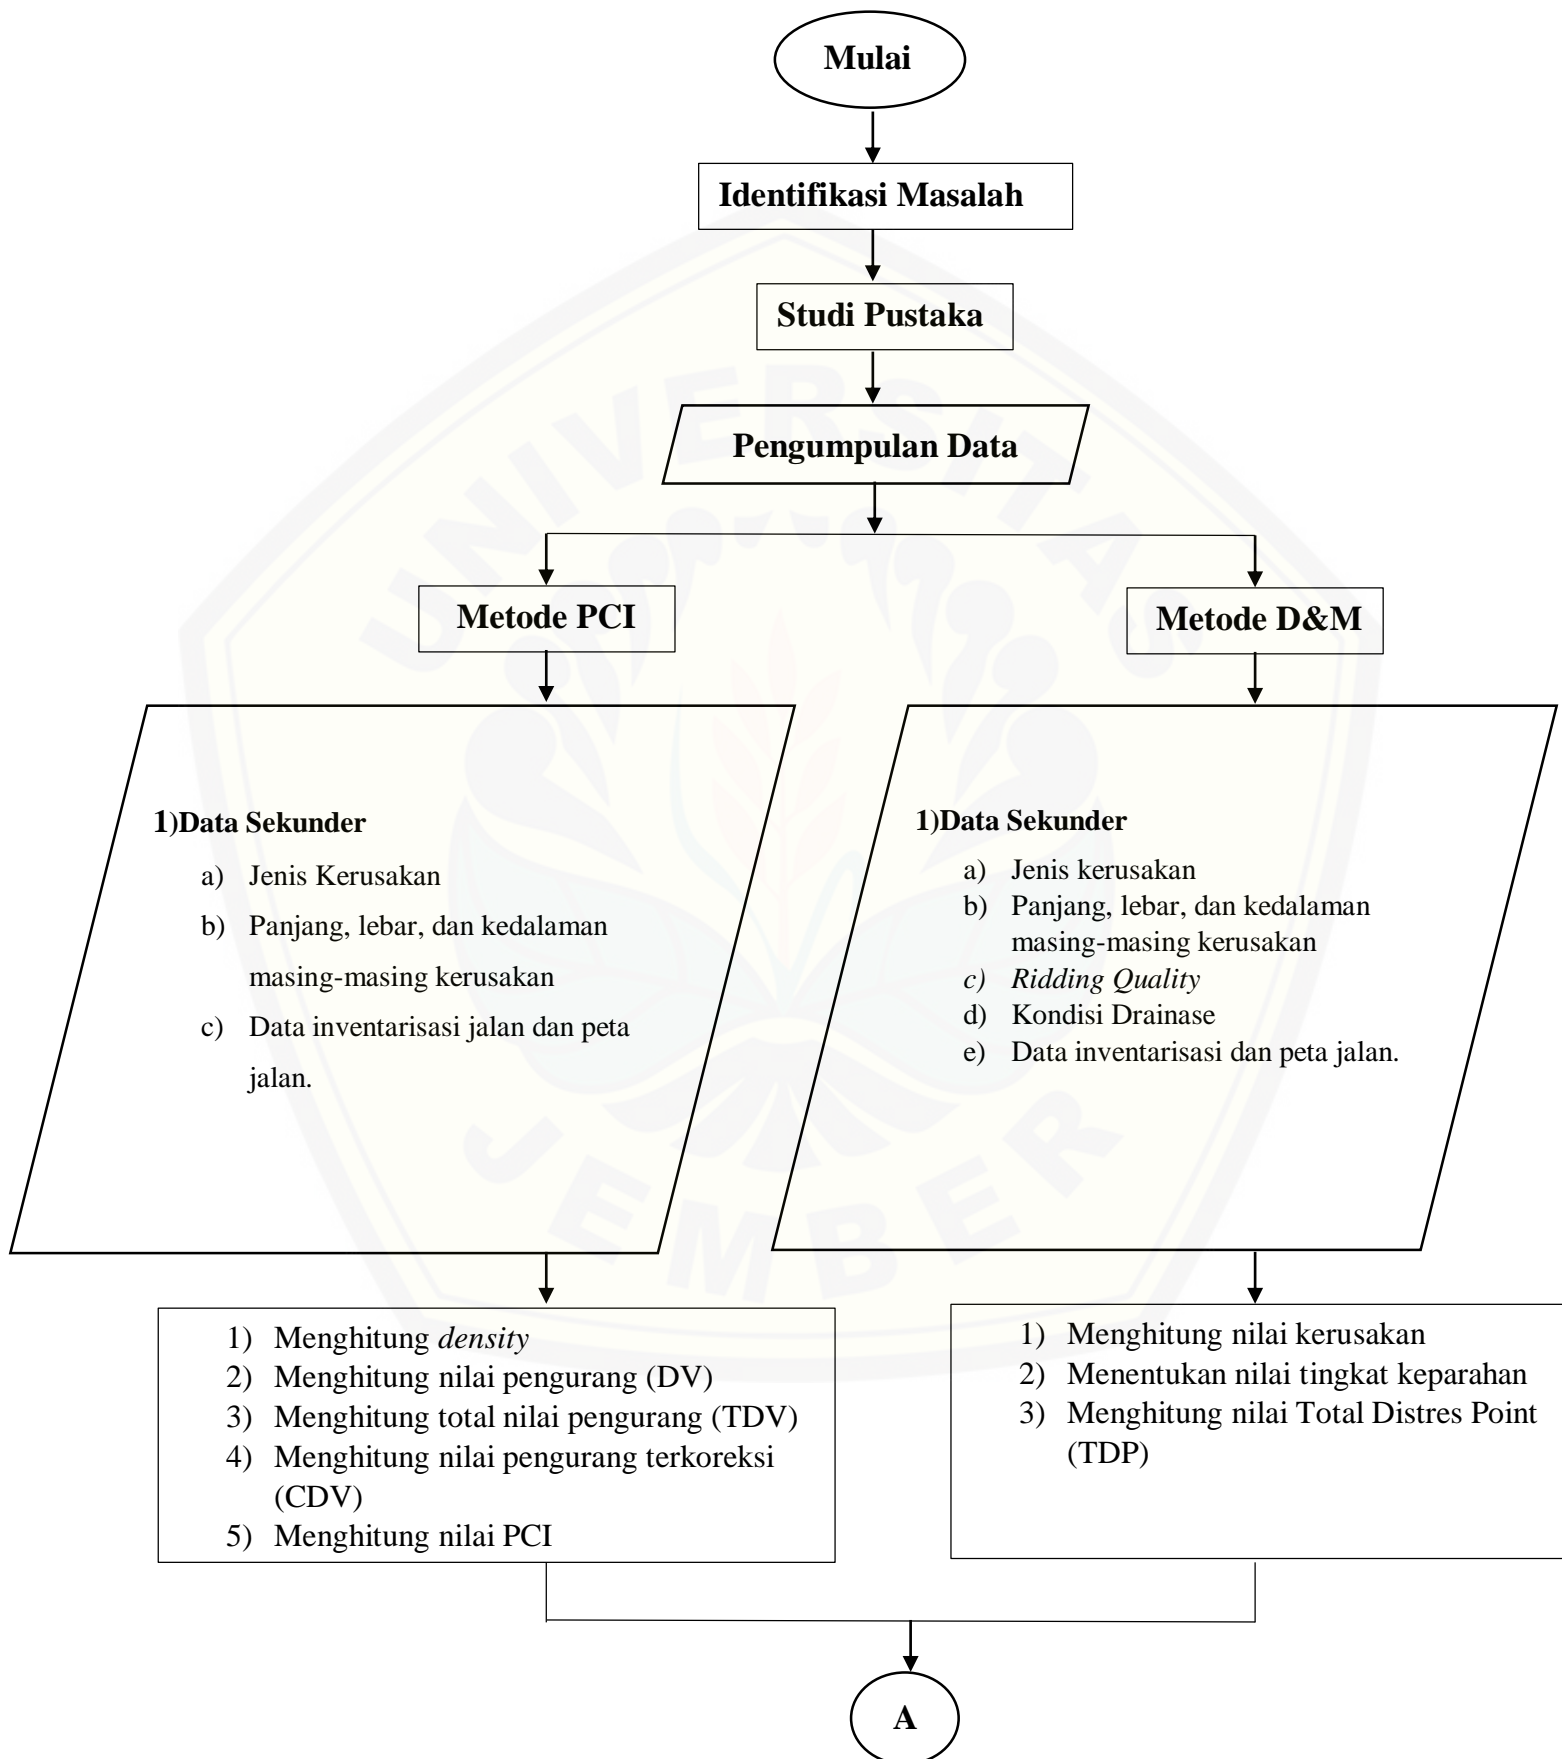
Mulai

Identifikasi Masalah

Studi Pustaka

Pengumpulan Data

Metode PCI

Metode D&M

1)Data Sekunder

a) Jenis Kerusakan
b) Panjang, lebar, dan kedalaman masing-masing kerusakan
c) Data inventarisasi jalan dan peta jalan.

1)Data Sekunder

a) Jenis kerusakan
b) Panjang, lebar, dan kedalaman masing-masing kerusakan
c) Ridding Quality
d) Kondisi Drainase
e) Data inventarisasi dan peta jalan.

1) Menghitung density
2) Menghitung nilai pengurang (DV)
3) Menghitung total nilai pengurang (TDV)
4) Menghitung nilai pengurang terkoreksi (CDV)
5) Menghitung nilai PCI

1) Menghitung nilai kerusakan
2) Menentukan nilai tingkat keparahan
3) Menghitung nilai Total Distres Point (TDP)

A